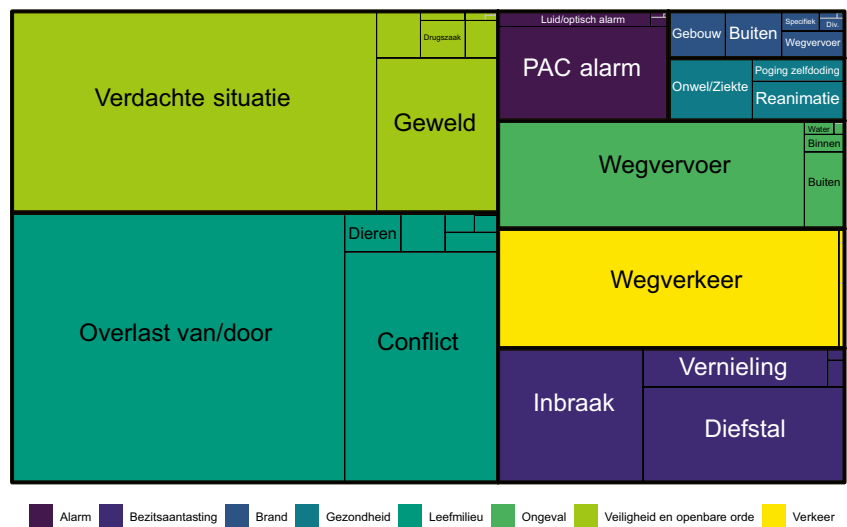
Verdachte situatie

Drugszaak

Geweld

Luid/optisch alarm

PAC alarm

Gebouw

Buiten

Specifiek

Div.

Wegvervoer

Onwel/Ziekte

Poging zelfdoding

Reanimatie

Wegvervoer

Water

Binnen

Buiten

Overlast van/door

Dieren

Conflict

Wegverkeer

Inbraak

Vernieling

Diefstal

Alarm Bezitsaantasting Brand Gezondheid Leefmilieu Ongeval Veiligheid en openbare orde Verkeer